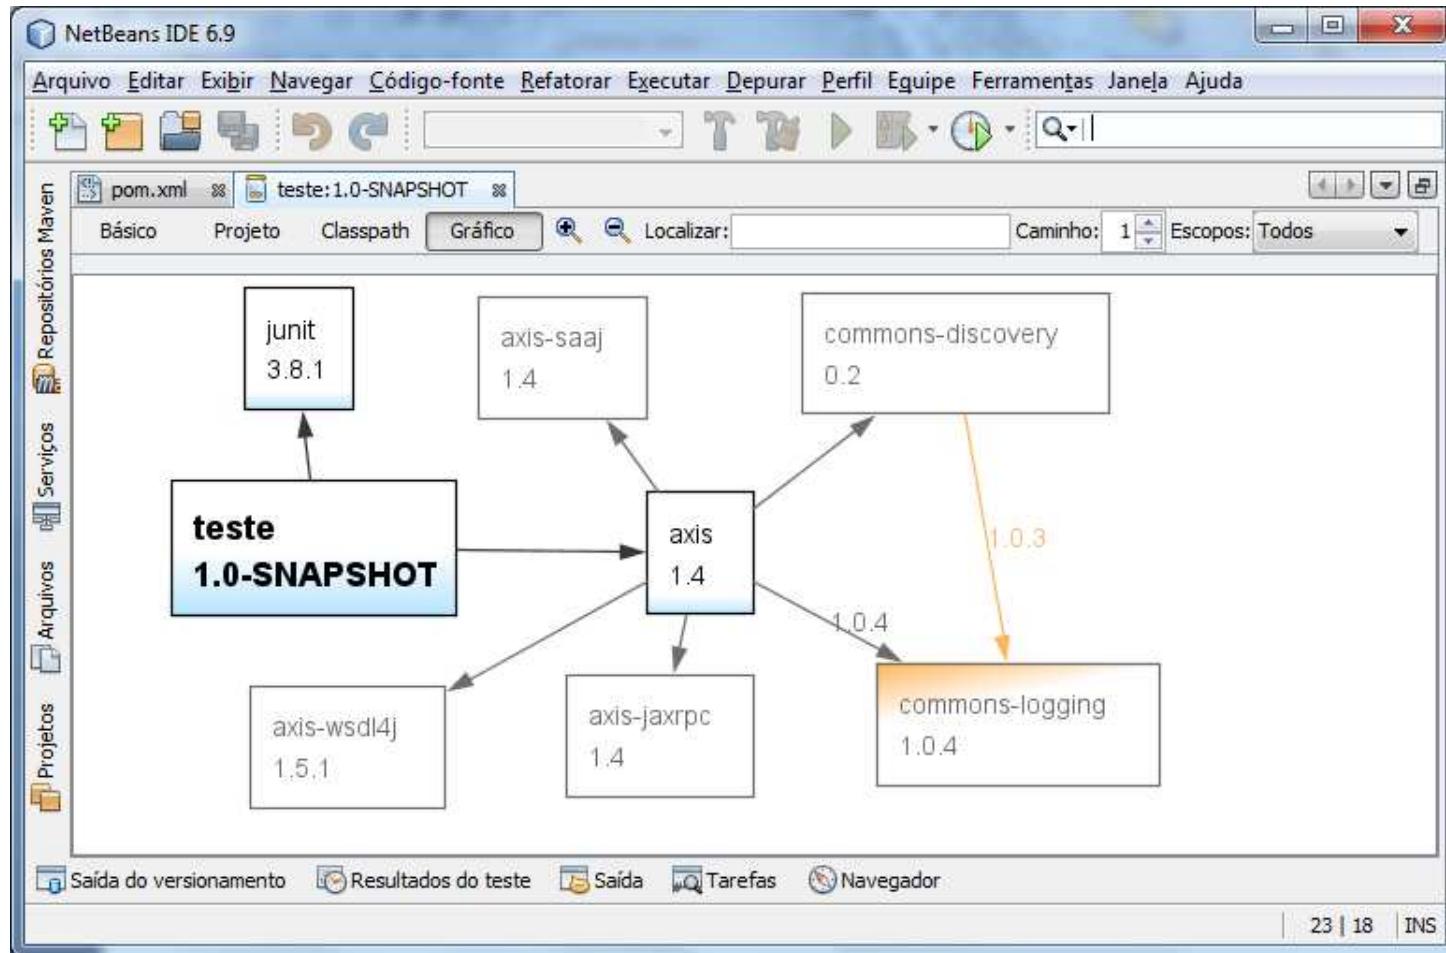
NetBeans IDE 6.9

Arquivo Editar Exibir Navegar Código-fonte Refatorar Executar Depurar Perfil Equipe Ferramentas Janela Ajuda

Repositórios Maven
Serviços
Arquivos
Projetos

pom.xml teste:1.0-SNAPSHOT

Básico Projeto Classpath Gráfico Localizar: Caminho: 1 Escopos: Todos

junit
3.8.1

axis-saaj
1.4

commons-discovery
0.2

teste
1.0-SNAPSHOT

axis
1.4

1.0.3

1.0.4

axis-wsdl4j
1.5.1

axis-jaxrpc
1.4

commons-logging
1.0.4

Saída do versionamento Resultados do teste Saída Tarefas Navegador

23 | 18 INS